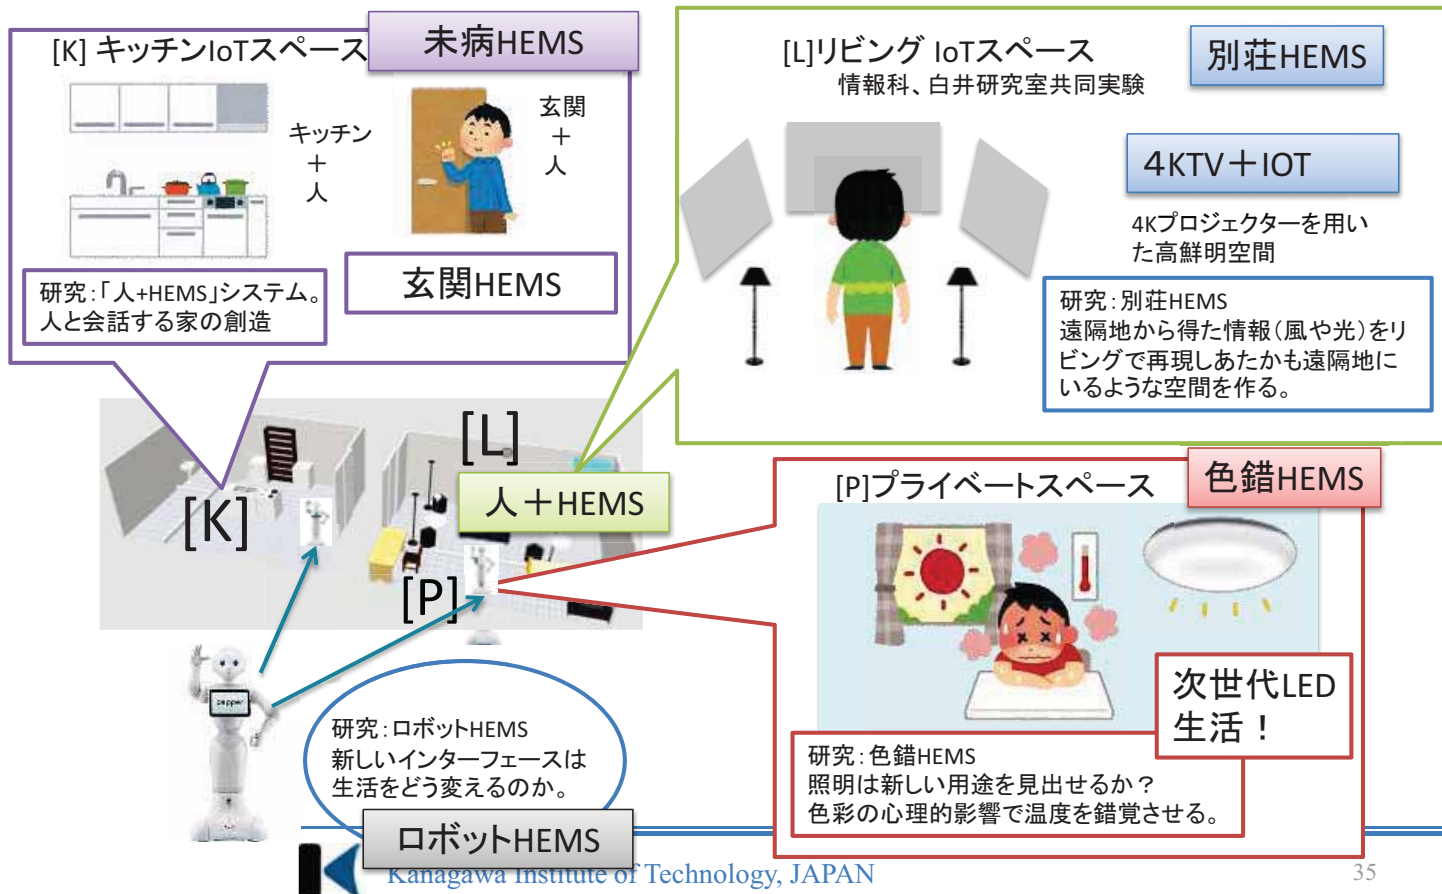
[K] キッチンIoTスペース

未病HEMS

キッチン
＋
人

玄関
＋
人

研究:「人+HEMS」システム。
人と会話する家の創造

玄関HEMS

[L]リビング IoTスペース
情報科、白井研究室共同実験

別荘HEMS

4KTV＋IOT

4Kプロジェクターを用いた高鮮明空間

研究:別荘HEMS
遠隔地から得た情報(風や光)をリビングで再現しあたかも遠隔地にいるような空間を作る。

[L]

[K]

人＋HEMS

[P]

[P]プライベートスペース

色錯HEMS

次世代LED
生活！

研究:色錯HEMS
照明は新しい用途を見出せるか？
色彩の心理的影響で温度を錯覚させる。

研究:ロボットHEMS
新しいインターフェースは
生活をどう変えるのか。

ロボットHEMS

pepper

Kanagawa Institute of Technology, JAPAN

35